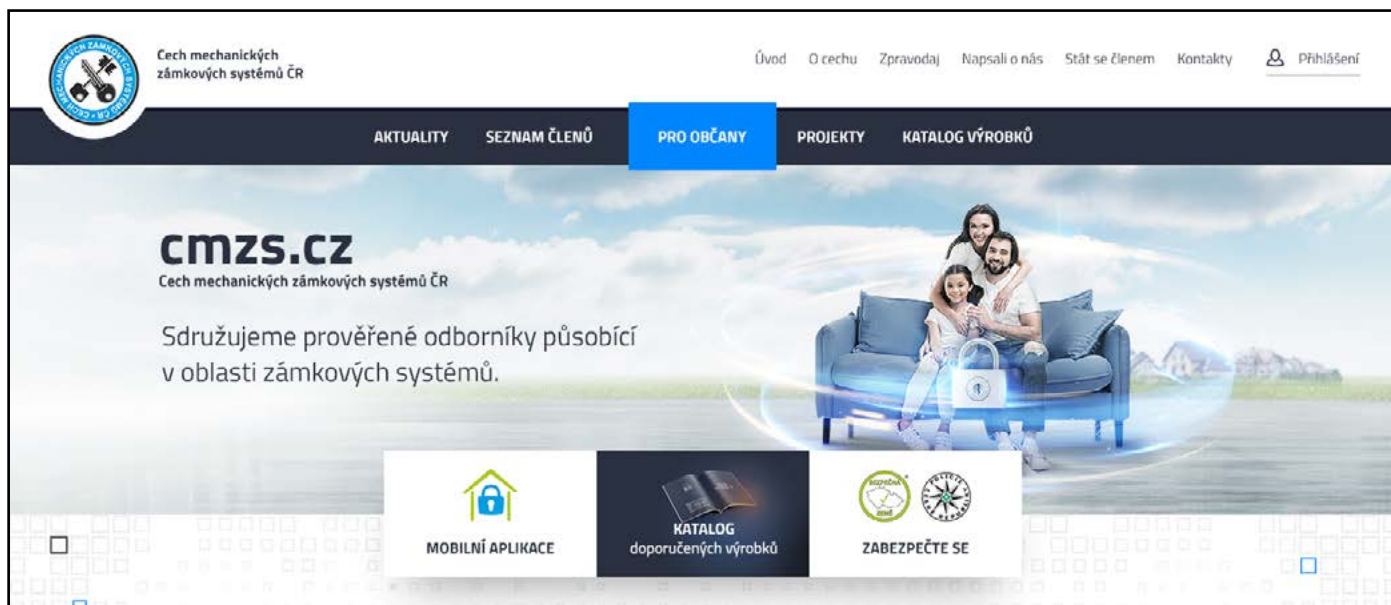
Cech mechanických zámkových systémů ČR

Úvod O cechu Zpravodaj Napsali o nás Stát se členem Kontakty Přihlášení

AKTUALITY SEZNAM ČLENŮ PRO OBČANY PROJEKTY KATALOG VÝROBKŮ

cmzs.cz
Cech mechanických zámkových systémů ČR

Sdružujeme prověřené odborníky působící v oblasti zámkových systémů.

MOBILNÍ APLIKACE

KATALOG
doporučených výrobků

ZABEZPEČTE SE